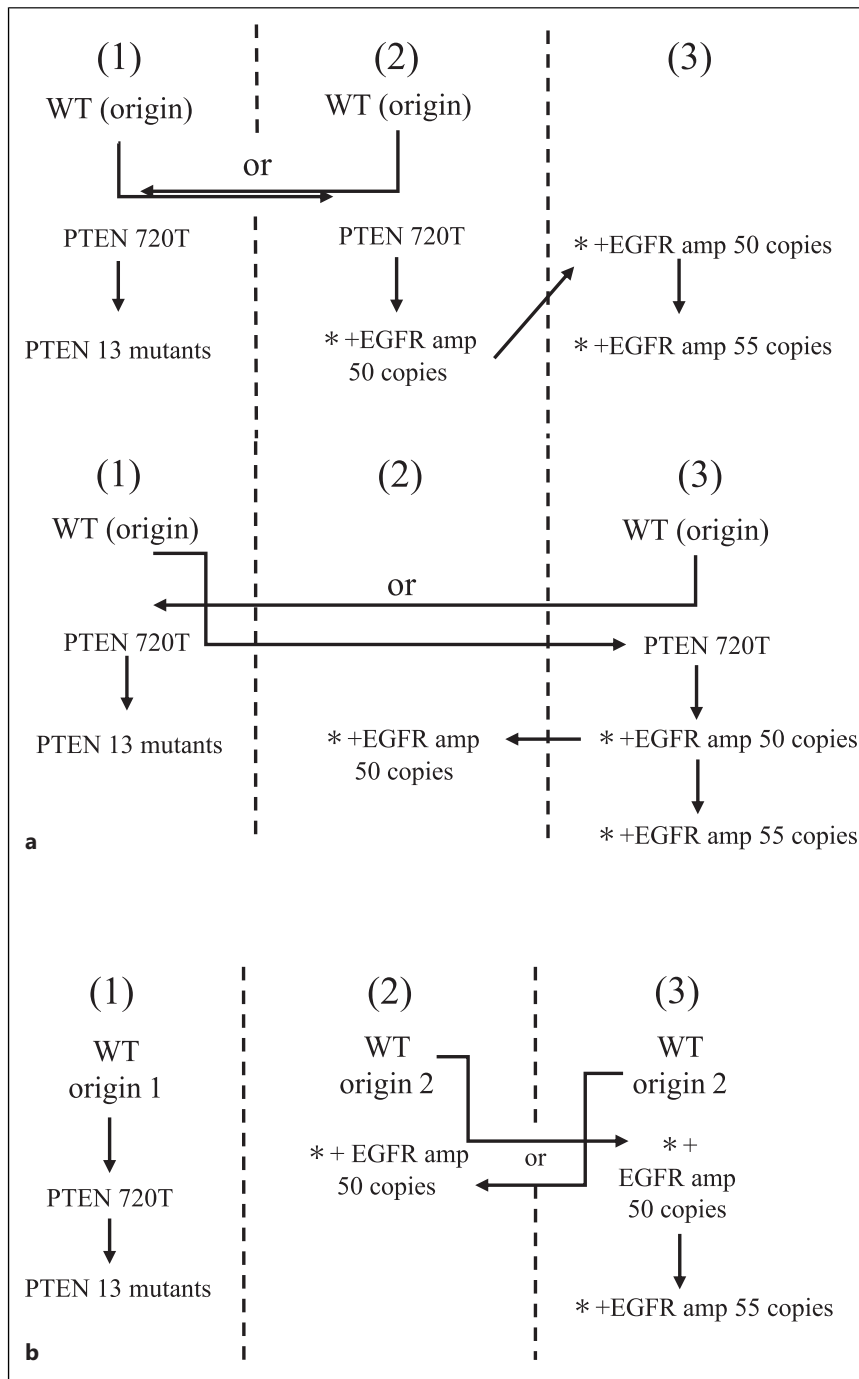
(1)
WT (origin)

(2)
WT (origin)

(3)

or

PTEN 720T

PTEN 13 mutants

PTEN 720T

* +EGFR amp 50 copies

* +EGFR amp 50 copies

* +EGFR amp 55 copies

(1)
WT (origin)

(2)

(3)
WT (origin)

or

PTEN 720T

PTEN 13 mutants

PTEN 720T

* +EGFR amp 50 copies

* +EGFR amp 50 copies

* +EGFR amp 55 copies

a

(1)
WT
origin 1

PTEN 720T

PTEN 13 mutants

(2)
WT
origin 2

* + EGFR amp 50 copies

or

(3)
WT
origin 2

* + EGFR amp 50 copies

* +EGFR amp 55 copies

b